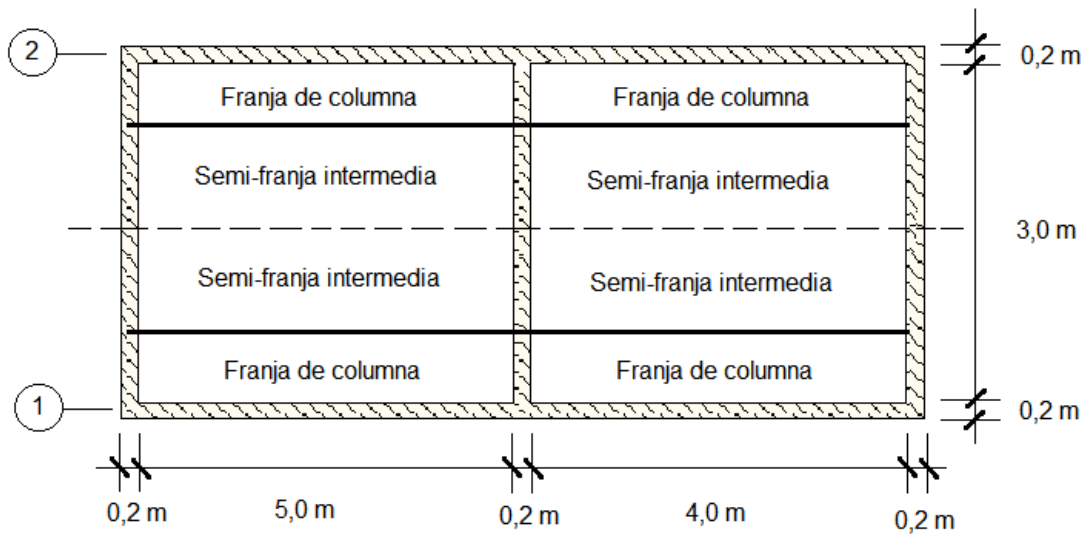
2

0,2 m

Franja de columna

Franja de columna

Semi-franja intermedia

Semi-franja intermedia

3,0 m

Semi-franja intermedia

Semi-franja intermedia

Franja de columna

Franja de columna

1

0,2 m

0,2 m

5,0 m

0,2 m

4,0 m

0,2 m